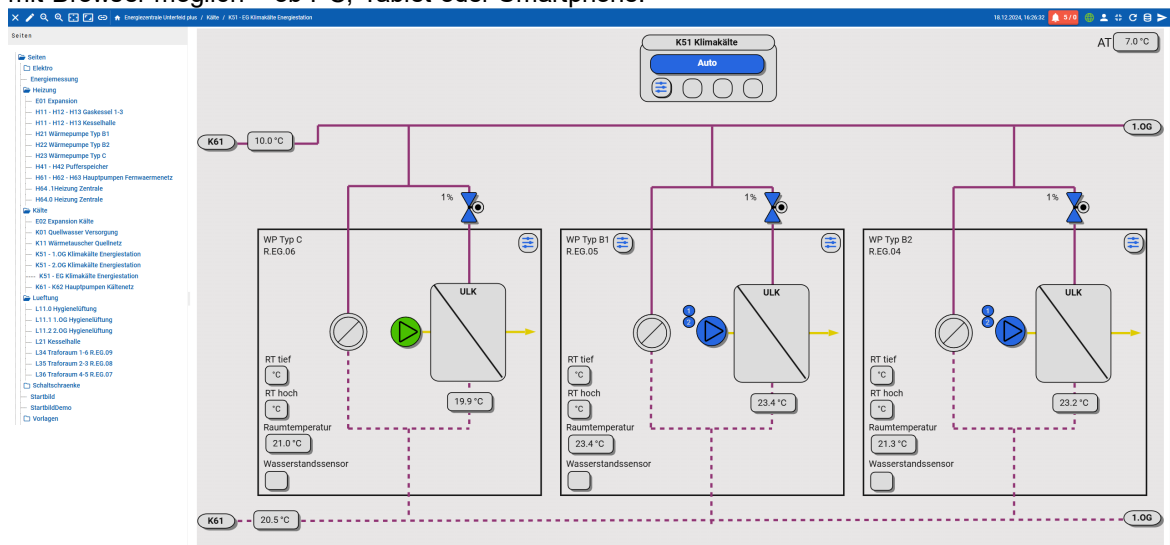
mit Browser möglich – ob PC, Tablet oder Smartphone.

Energiezentrale Unterfeld plus / Kälte / K51 - EG Klimakälte Energiestation

18.12.2024, 16:26:32 5 / 0

Seiten

Seiten
Elektro
Energiemessung
Heizung
E01 Expansion
H11 - H12 - H13 Gaskessel 1-3
H11 - H12 - H13 Kesselhalle
H21 Wärmepumpe Typ B1
H22 Wärmepumpe Typ B2
H23 Wärmepumpe Typ C
H41 - H42 Pufferspeicher
H61 - H62 - H63 Hauptpumpen Fernwaermenetz
H64.1Heizung Zentrale
H64.0 Heizung Zentrale
Kälte
E02 Expansion Kälte
K01 Quellwasser Versorgung
K11 Wärmetauscher Quellnetz
K51 - 1.OG Klimakälte Energiestation
K51 - 2.OG Klimakälte Energiestation
K51 - EG Klimakälte Energiestation
K61 - K62 Hauptpumpen Kältenetz
Lueftung
L11.0 Hygienelüftung
L11.1 1.OG Hygienelüftung
L11.2 2.OG Hygienelüftung
L21 Kesselhalle
L34 Traforaum 1-6 R.EG.09
L35 Traforaum 2-3 R.EG.08
L36 Traforaum 4-5 R.EG.07
Schaltschraenke
Startbild
StartbildDemo
Vorlagen

K51 Klimakälte
Auto

AT 7.0 °C

K61 10.0 °C
1.OG

1% 1% 1%

WP Typ C
R.EG.06
ULK
19.9 °C
RT tief
°C
RT hoch
°C
Raumtemperatur
21.0 °C
Wasserstandssensor

WP Typ B1
R.EG.05
ULK
1
2
23.4 °C
RT tief
°C
RT hoch
°C
Raumtemperatur
23.4 °C
Wasserstandssensor

WP Typ B2
R.EG.04
ULK
1
2
23.2 °C
RT tief
°C
RT hoch
°C
Raumtemperatur
21.3 °C
Wasserstandssensor

K61 20.5 °C
1.OG